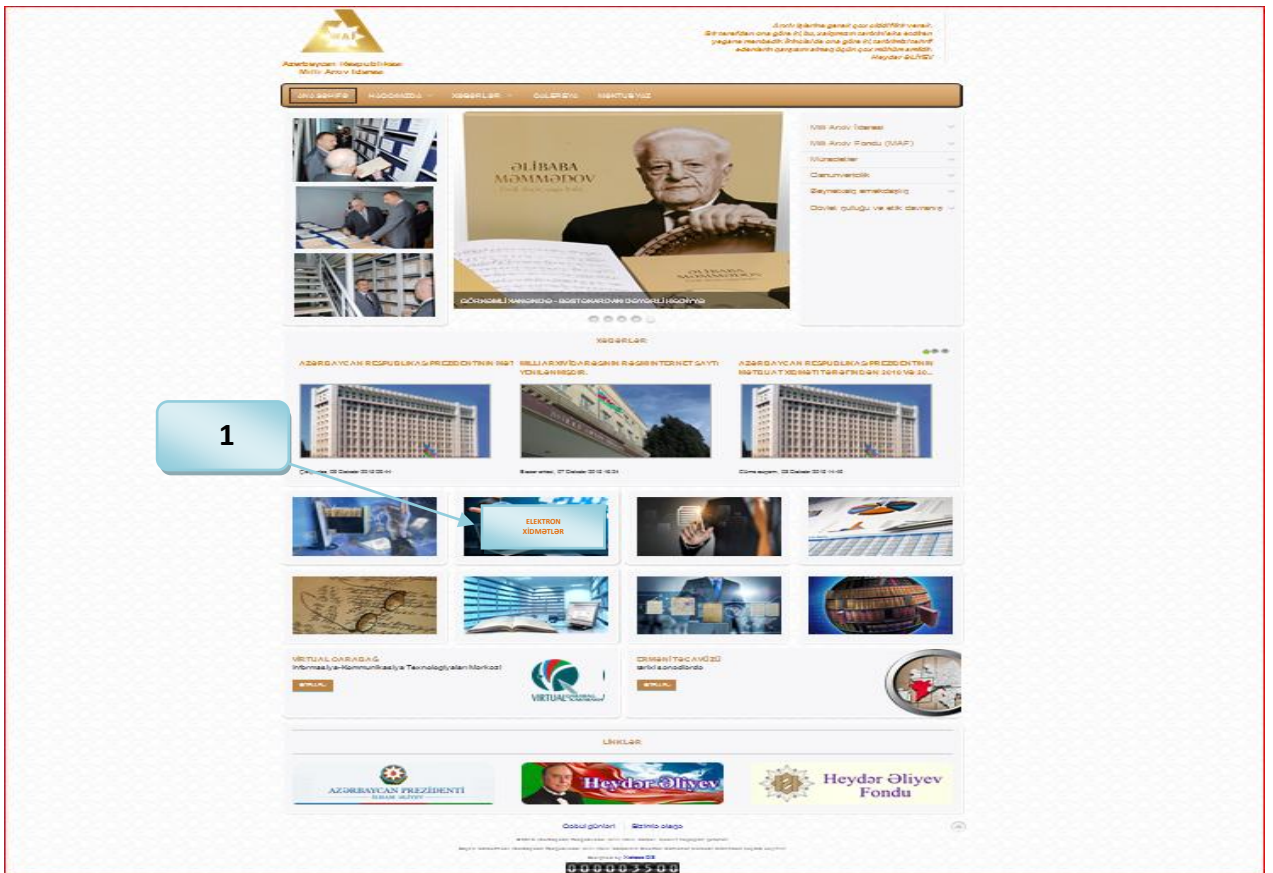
MAİ

Azərbaycan Respublikası Milli Arxiv İdarəsi

Arxiv işlərinə genişl qayğı göstərilir verir. Bir tərəfdən ona görə ki, bu, xalqımızın tarixinin bir yeganə mənbəyidir. İkincisi də ona görə ki tarixi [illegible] edənlərin qarşısını almaq üçün çox mühüm amildir. Heydər ƏLİYEV

ANA SƏHİFƏ   HAQQIMIZDA   XƏBƏRLƏR   QALEREYA   MƏKTUBYAZ

ƏLİBABA MƏMMƏDOV

GÖRKƏMLİ XANƏNDƏ - BƏSTƏKARIN BÖYÜKLÜ KİTABI

Milli Arxiv İdarəsi
Milli Arxiv Fondu (MAF)
Müraciətlər
Qanunvericilik
Beynəlxalq əməkdaşlıq
Dövlət qulluğu və etik davranış

XƏBƏRLƏR

AZƏRBAYCAN RESPUBLİKASI PREZİDENTİNİN 1991
MİLLİ ARXİV İDARƏSİNİN RƏSMİ İNTERNET SAYTI YENİLƏNMİŞDİR.
AZƏRBAYCAN RESPUBLİKASI PREZİDENTİNİN MƏTBUAT XİDMƏTİ TƏRƏFİNDƏN 2010 VƏ 20...

Çərşənbə, 03 Oktyabr 2012 09:44
Bazar ertəsi, 07 Oktyabr 2012 16:24
Cümə axşamı, 03 Oktyabr 2012 14:45

1

ELEKTRON XİDMƏTLƏR

VIRTUAL QARABAĞ
İnformasiya-Kommunikasiya Texnologiyaları Mərkəzi
ƏTRAFLI

VIRTUAL QARABAĞ

ERMƏNİ TƏCAVÜZÜ
tarixi sənədlərdə
ƏTRAFLI

LİNKLƏR

AZƏRBAYCAN PREZİDENTİ
İLHAM ƏLİYEV

Heydər Əliyev

Heydər Əliyev Fondu

Qəbul günləri | Bizimlə əlaqə

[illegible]
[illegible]
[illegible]

000003500